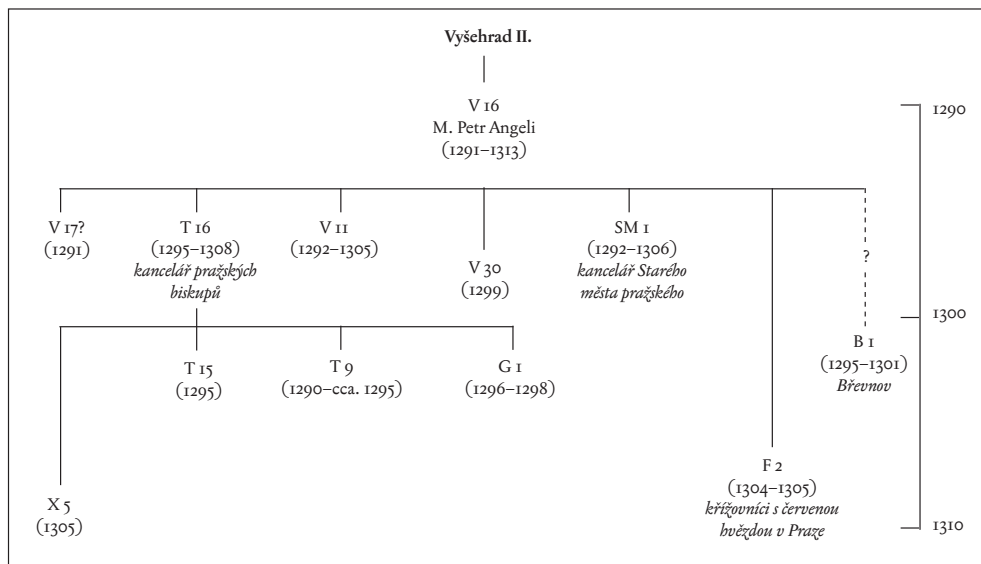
Vyšehrad II.

V 16
M. Petr Angeli
(1291–1313)

V 17?
(1291)

T 16
(1295–1308)
kancelář pražských biskupů

V 11
(1292–1305)

V 30
(1299)

SM 1
(1292–1306)
kancelář Starého města pražského

?

B 1
(1295–1301)
Břevnov

T 15
(1295)

T 9
(1290–cca. 1295)

G 1
(1296–1298)

X 5
(1305)

F 2
(1304–1305)
křižovníci s červenou hvězdou v Praze

1290
1300
1310